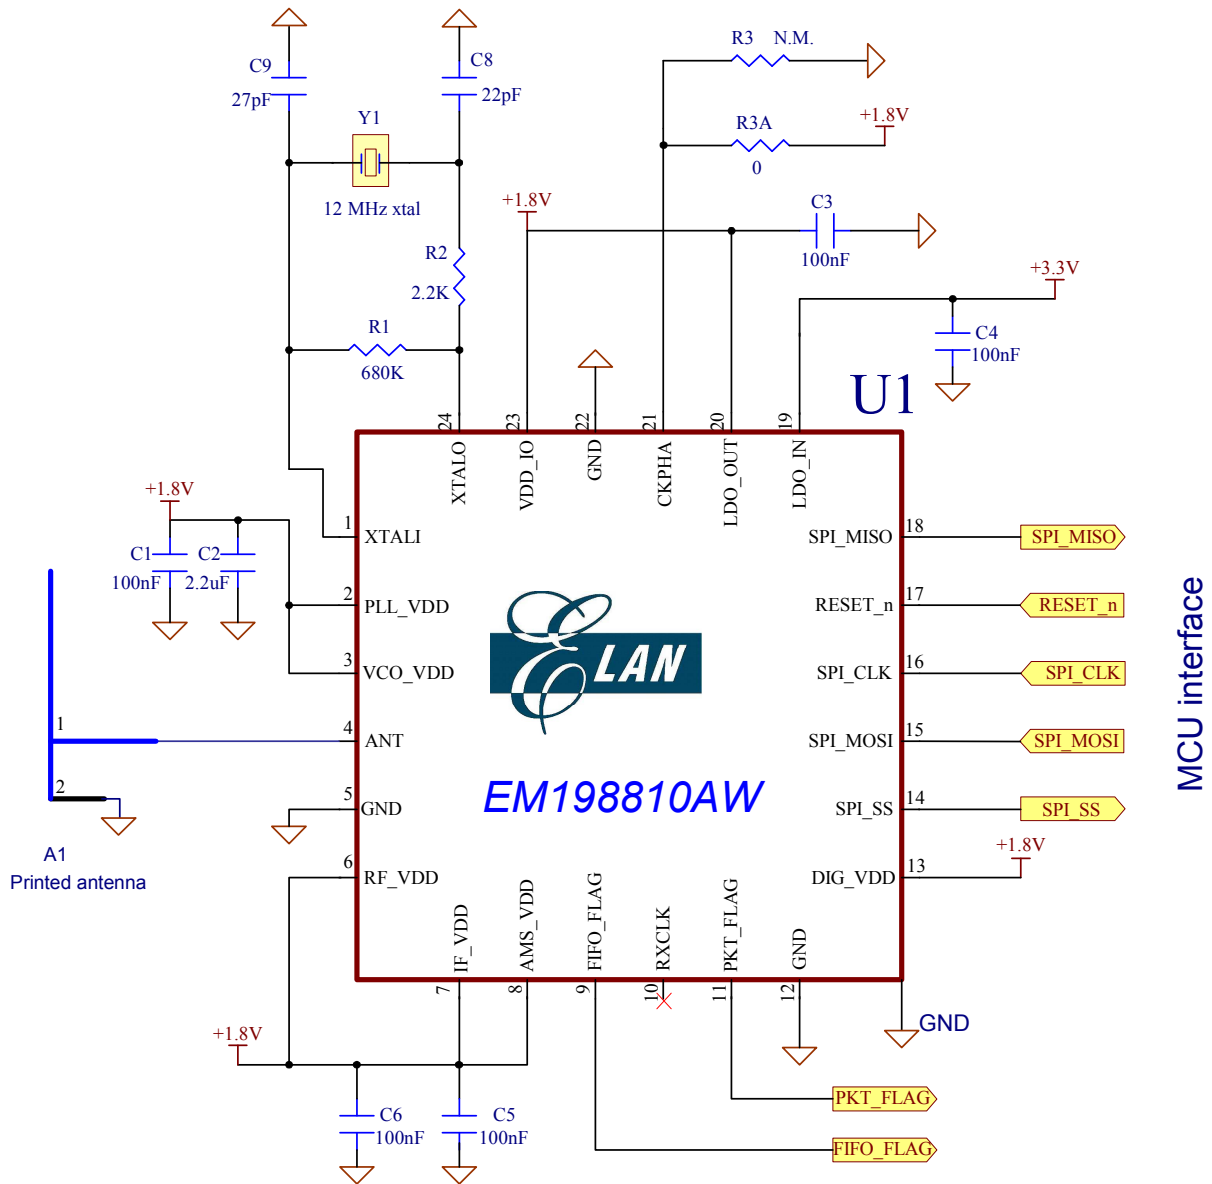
C9
27pF
C8
22pF
Y1
12 MHz xtal
R2
2.2K
R1
680K
R3 N.M.
R3A
0
+1.8V
+1.8V
C3
100nF
+3.3V
C4
100nF
U1
24
XTALO
23
VDD_IO
22
GND
21
CKPHA
20
LDO_OUT
19
LDO_IN
+1.8V
C1
100nF
C2
2.2uF
1
XTALI
2
PLL_VDD
3
VCO_VDD
4
ANT
5
GND
6
RF_VDD
1
2
A1
Printed antenna
ELAN
EM198810AW
18
SPI_MISO
SPI_MISO
17
RESET_n
RESET_n
16
SPI_CLK
SPI_CLK
15
SPI_MOSI
SPI_MOSI
14
SPI_SS
SPI_SS
13
DIG_VDD
+1.8V
MCU interface
IF_VDD
7
AMS_VDD
8
FIFO_FLAG
9
RXCLK
10
PKT_FLAG
11
GND
12
GND
+1.8V
C6
100nF
C5
100nF
PKT_FLAG
FIFO_FLAG